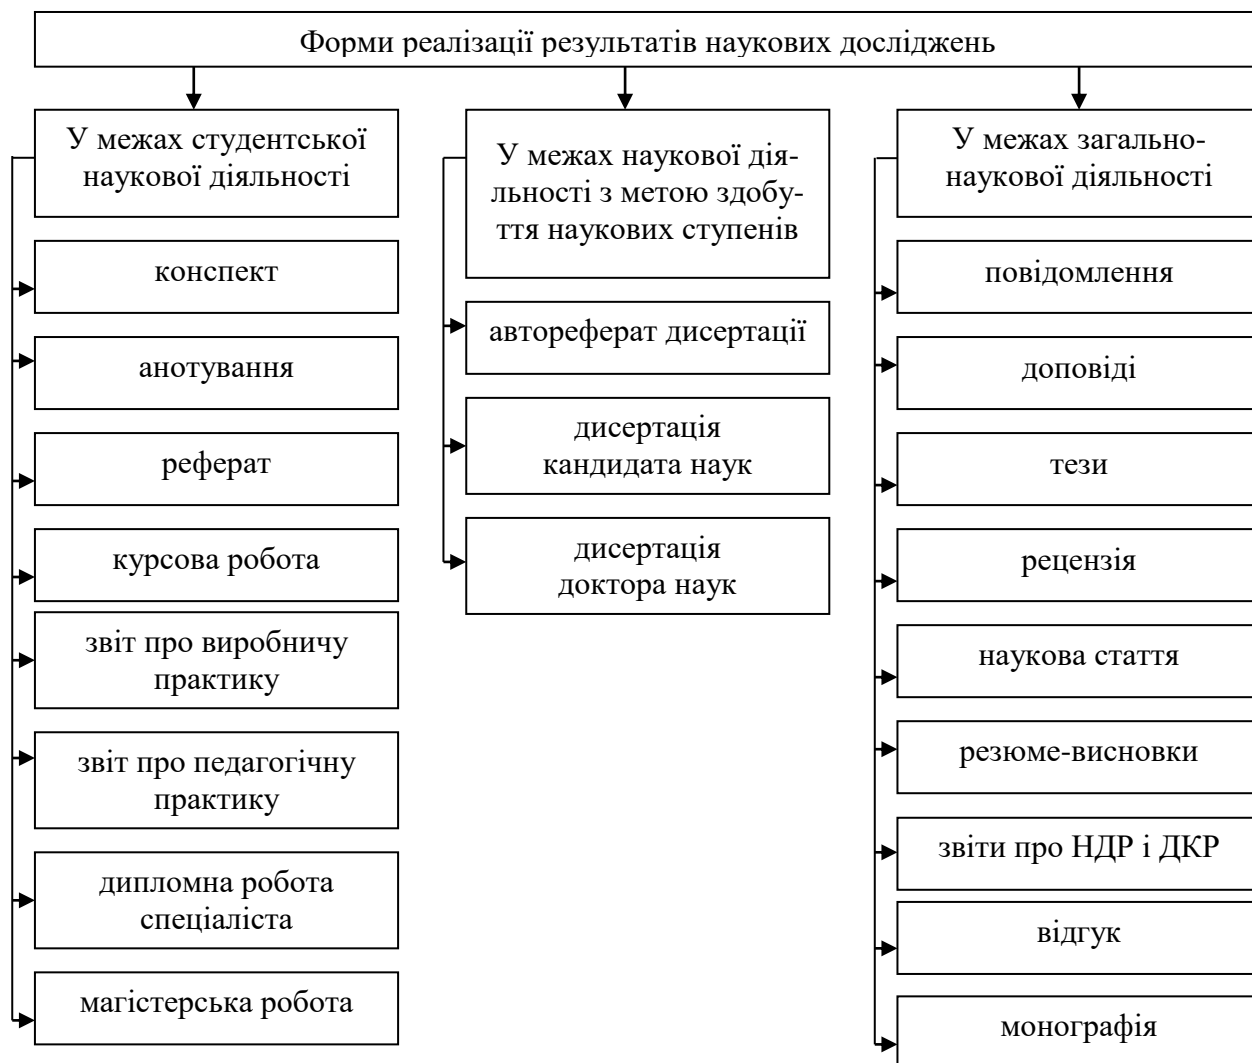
Форми реалізації результатів наукових досліджень

У межах студентської наукової діяльності

конспект

анотування

реферат

курсова робота

звіт про виробничу практику

звіт про педагогічну практику

дипломна робота спеціаліста

магістерська робота

У межах наукової діяльності з метою здобуття наукових ступенів

автореферат дисертації

дисертація кандидата наук

дисертація доктора наук

У межах загальнонаукової діяльності

повідомлення

доповіді

тези

рецензія

наукова стаття

резюме-висновки

звіти про НДР і ДКР

відгук

монографія